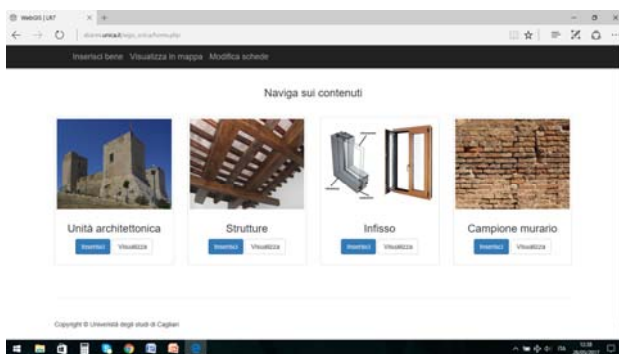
WebGIS | LR7

Inserisci bene Visualizza in mappa Modifica schede

Naviga sui contenuti

Unità architettonica
Inserisci Visualizza

Strutture
Inserisci Visualizza

Infisso
Inserisci Visualizza

Campione murario
Inserisci Visualizza

Copyright © Università degli studi di Cagliari

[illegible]